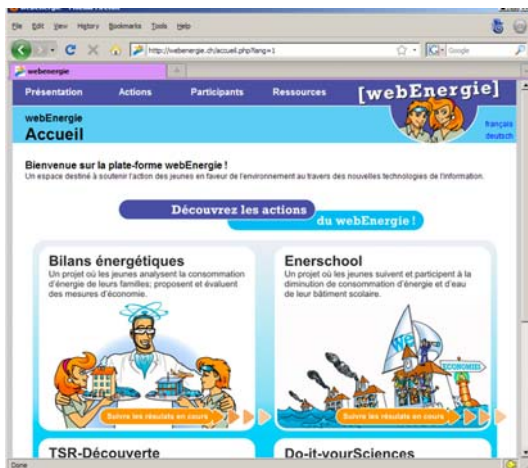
File Edit View History Bookmarks Tools Help

http://webenergie.ch/accueil.php?lang=1

Google

webenergie

Présentation Actions Participants Ressources

[webEnergie]

webEnergie
Accueil

français
deutsch

Bienvenue sur la plate-forme webEnergie !
Un espace destiné à soutenir l'action des jeunes en faveur de l'environnement au travers des nouvelles technologies de l'information.

Découvrez les actions du webEnergie !

Bilans énergétiques
Un projet où les jeunes analysent la consommation d'énergie de leurs familles; proposent et évaluent des mesures d'économie.

Suivre les résultats en cours

Enerschool
Un projet où les jeunes suivent et participent à la diminution de consommation d'énergie et d'eau de leur bâtiment scolaire.

ÉCONOMIE

Suivre les résultats en cours

TSR-Découverte

Do-it-yourSciences

Done